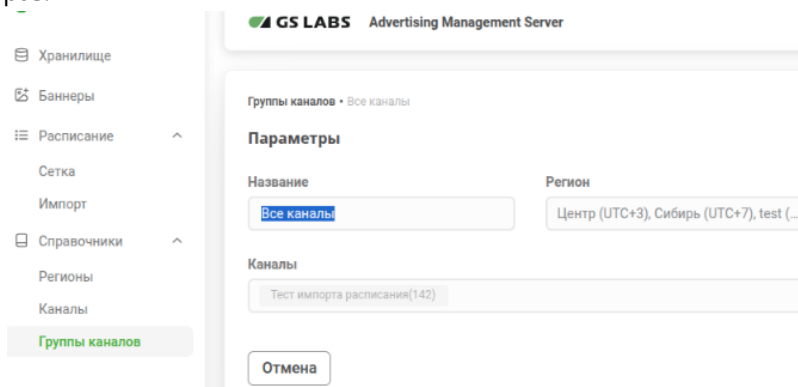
Хранилище
Баннеры
Расписание
Сетка
Импорт
Справочники
Регионы
Каналы
Группы каналов

GS LABS Advertising Management Server

Группы каналов • Все каналы

Параметры

Название
Все каналы

Регион
Центр (UTC+3), Сибирь (UTC+7), test (...

Каналы
Тест импорта расписания(142)

Отмена